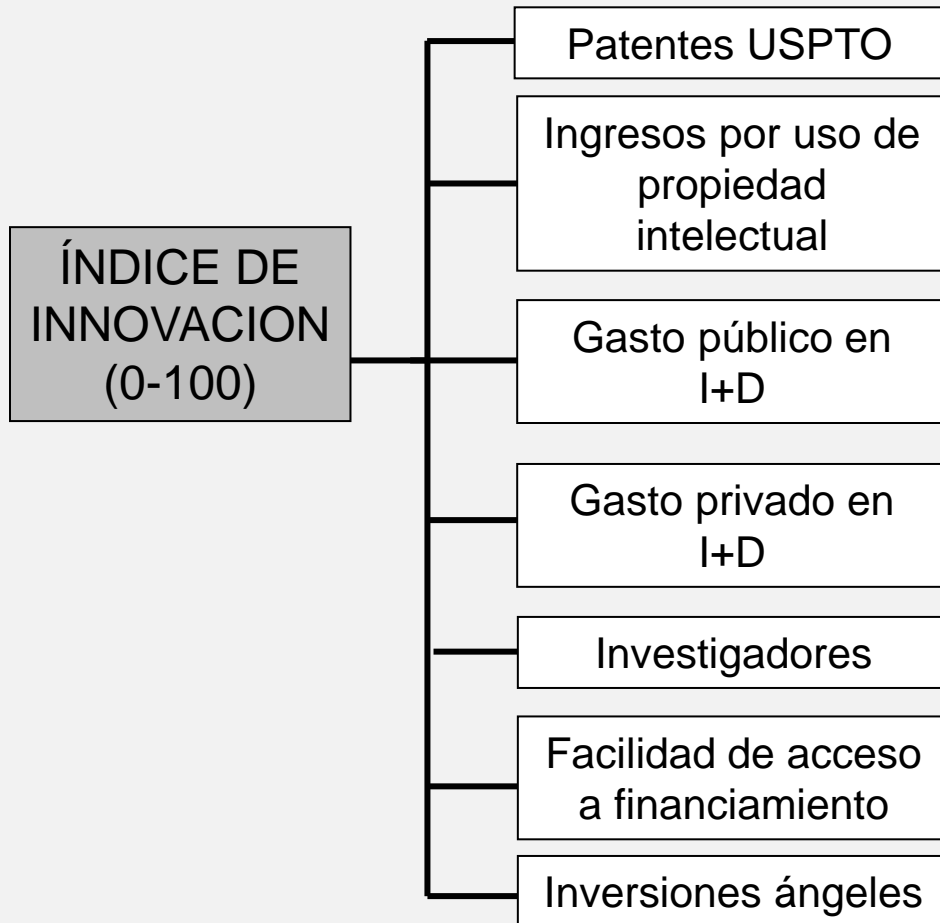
ÍNDICE DE INNOVACION (0-100)

Patentes USPTO

Ingresos por uso de propiedad intelectual

Gasto público en I+D

Gasto privado en I+D

Investigadores

Facilidad de acceso a financiamiento

Inversiones ángeles